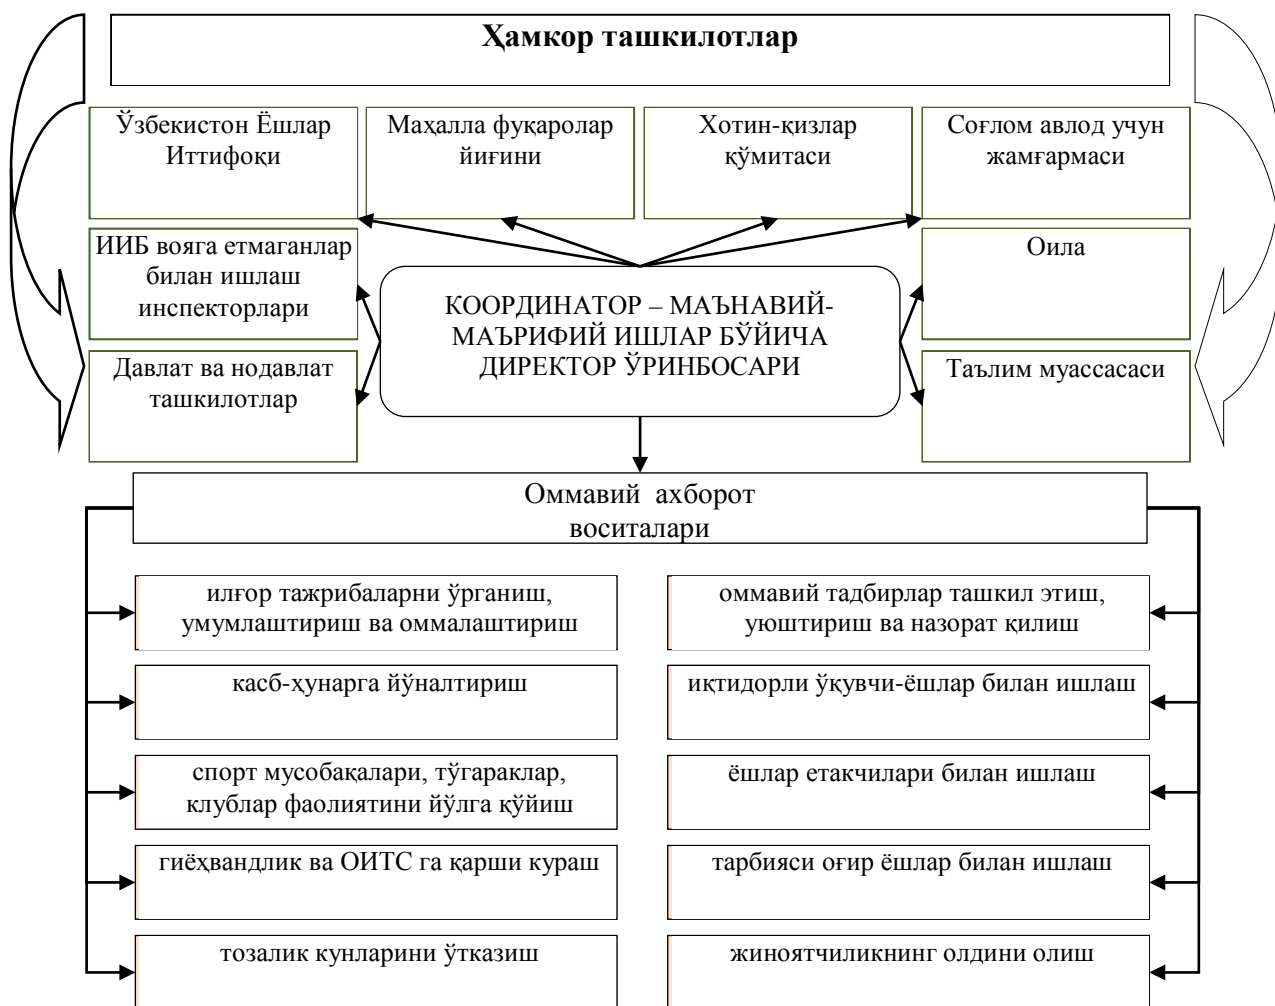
Ҳамкор ташкилотлар

Ўзбекистон Ёшлар Иттифоқи

Маҳалла фуқаролар йиғини

Хотин-қизлар қўмитаси

Соғлом авлод учун жамғармаси

ИИБ вояга етмаганлар билан ишлаш инспекторлари

КООРДИНАТОР – МАЪНАВИЙ-МАЪРИФИЙ ИШЛАР БЎЙИЧА ДИРЕКТОР ЎРИНБОСАРИ

Оила

Давлат ва нодавлат ташкилотлар

Таълим муассасаси

Оммавий ахборот воситалари

илғор тажрибаларни ўрганиш, умумлаштириш ва оммалаштириш

оммавий тадбирлар ташкил этиш, уюштириш ва назорат қилиш

касб-ҳунарга йўналтириш

иқтидорли ўқувчи-ёшлар билан ишлаш

спорт мусобақалари, тўгараклар, клублар фаолиятини йўлга қўйиш

ёшлар етакчилари билан ишлаш

гиёҳвандлик ва ОИТС га қарши кураш

тарбияси оғир ёшлар билан ишлаш

тозалик кунларини ўтказиш

жиноятчиликнинг олдини олиш